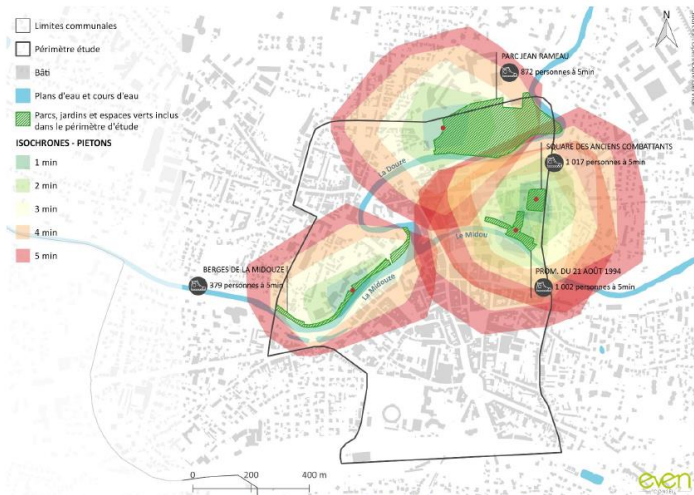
Limites communales
Périmètre étude
Bâti
Plans d'eau et cours d'eau
Parcs, jardins et espaces verts inclus dans le périmètre d'étude
ISOCHRONES - PIETONS
1 min
2 min
3 min
4 min
5 min

N

PARC JEAN RAMEAU
872 personnes à 5min

SQUARE DES ANCIENS COMBATTANTS
1 017 personnes à 5min

PROM. DU 21 AOÛT 1994
1 002 personnes à 5min

BERGES DE LA MIDOUZE
379 personnes à 5min

La Douze
Le Midou
La Midouze

0 200 400 m

even